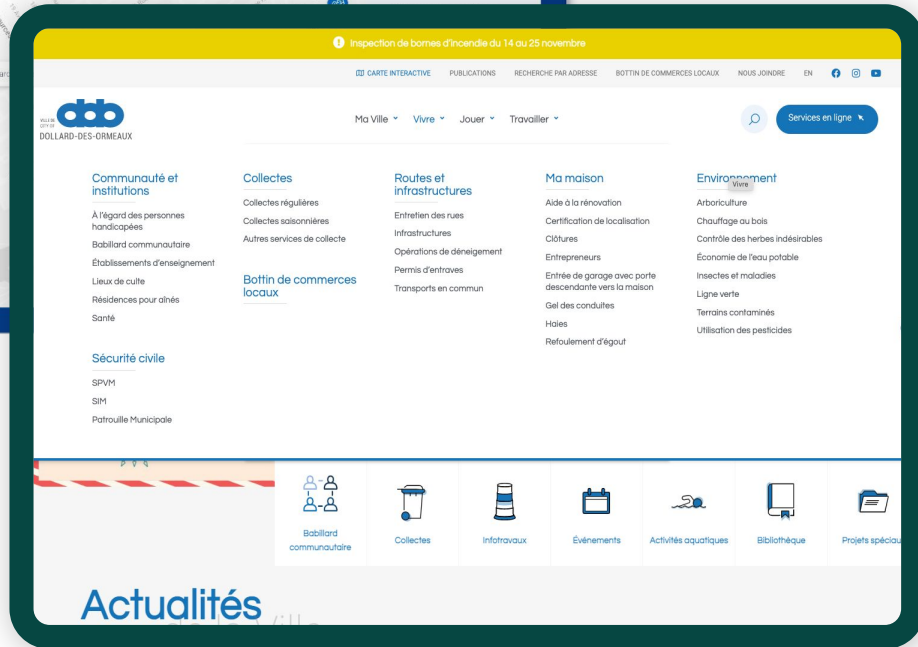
Inspection de bornes d'incendie du 14 au 25 novembre

CARTE INTERACTIVE PUBLICATIONS RECHERCHE PAR ADRESSE BOTTIN DE COMMERCES LOCAUX NOUS JOINDRE EN

VILLE DE CITY OF DOLLARD-DES-ORMEAUX

Ma Ville Vivre Jouer Travailler

Services en ligne

Communauté et institutions

À l'égard des personnes handicapées

Babillard communautaire

Établissements d'enseignement

Lieux de culte

Résidences pour aînés

Santé

Sécurité civile

SPVM

SIM

Patrouille Municipale

Collectes

Collectes régulières

Collectes saisonnières

Autres services de collecte

Bottin de commerces locaux

Routes et infrastructures

Entretien des rues

Infrastructures

Opérations de déneigement

Permis d'entraves

Transports en commun

Ma maison

Aide à la rénovation

Certification de localisation

Clôtures

Entrepreneurs

Entrée de garage avec porte descendante vers la maison

Gel des conduites

Haies

Refoulement d'égout

Environnement

Vivre

Arboriculture

Chauffage au bois

Contrôle des herbes indésirables

Économie de l'eau potable

Insectes et maladies

Ligne verte

Terrains contaminés

Utilisation des pesticides

Babillard communautaire

Collectes

Infotravaux

Événements

Activités aquatiques

Bibliothèque

Projets spéciau

Actualités